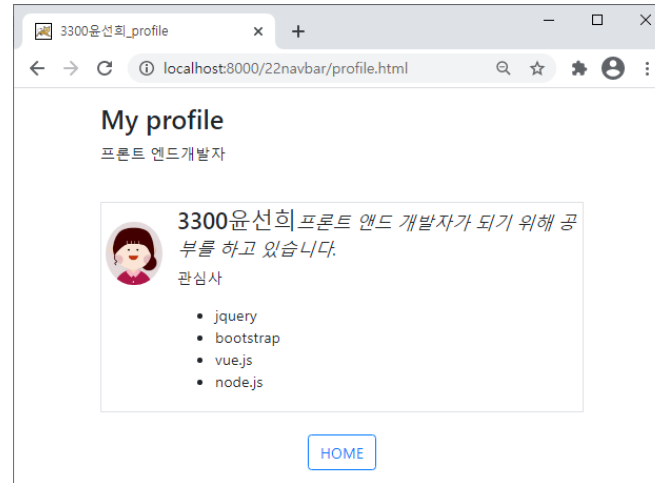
3300윤선희_profile
×
+
localhost:8000/22navbar/profile.html

My profile

프론트 엔드개발자

3300윤선희 *프론트 앤드 개발자가 되기 위해 공부를 하고 있습니다.*

관심사

- jquery
- bootstrap
- vue.js
- node.js

HOME